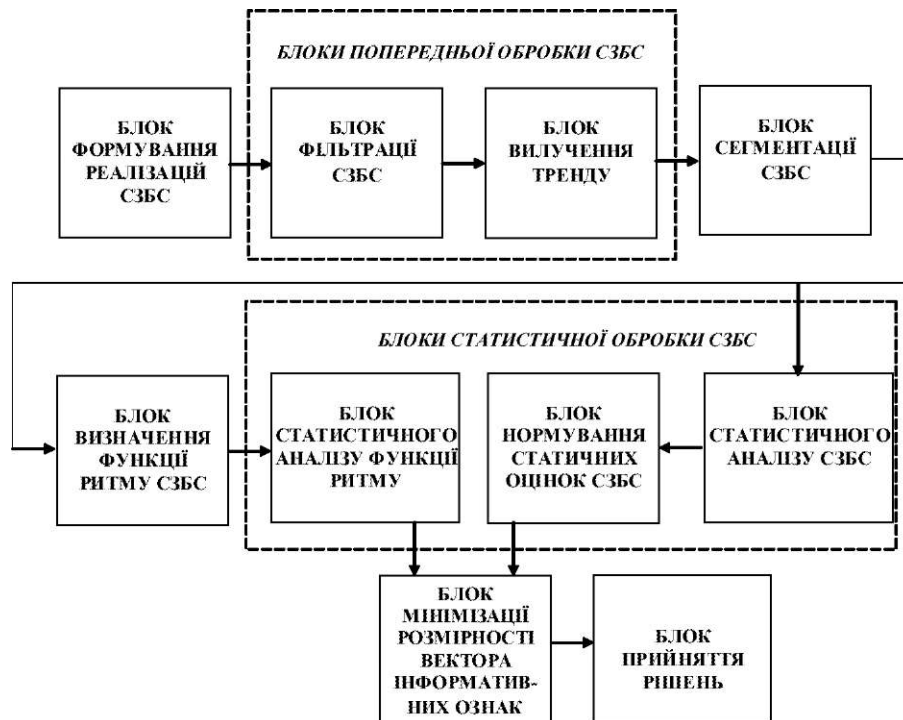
БЛОКИ ПОПЕРЕДНЬОЇ ОБРОБКИ СЗБС

БЛОК ФОРМУВАННЯ РЕАЛІЗАЦІЙ СЗБС

БЛОК ФІЛЬТРАЦІЇ СЗБС

БЛОК ВИЛУЧЕННЯ ТРЕНДУ

БЛОК СЕГМЕНТАЦІЇ СЗБС

БЛОКИ СТАТИСТИЧНОЇ ОБРОБКИ СЗБС

БЛОК ВИЗНАЧЕННЯ ФУНКЦІЇ РИТМУ СЗБС

БЛОК СТАТИСТИЧНОГО АНАЛІЗУ ФУНКЦІЇ РИТМУ

БЛОК НОРМУВАННЯ СТАТИЧНИХ ОЦІНОК СЗБС

БЛОК СТАТИСТИЧНОГО АНАЛІЗУ СЗБС

БЛОК МІНІМІЗАЦІЇ РОЗМІРНОСТІ ВЕКТОРА ІНФОРМАТИВНИХ ОЗНАК

БЛОК ПРИЙНЯТТЯ РІШЕНЬ